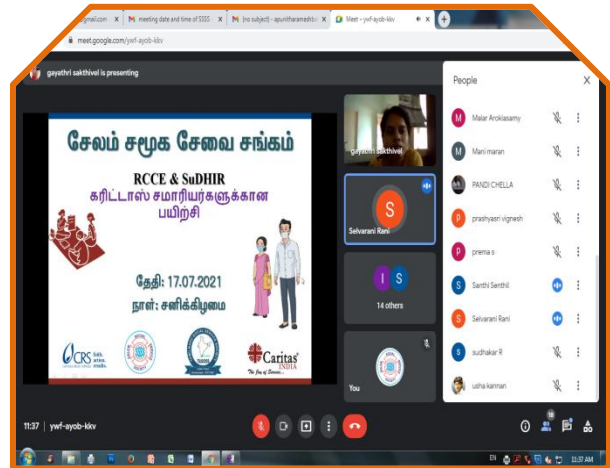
gmail.com × | M meeting date and time of SSSS × | M (no subject) - apunitharamesh × | Meet - ywf-ayob-kkv ×

meet.google.com/ywf-ayob-kkv

gayathri sakthivel is presenting

சேலம் சமூக சேவை சங்கம்

RCCE & SuDHIR

கரிட்டாஸ் சமாரியர்களுக்கான பயிற்சி

தேதி: 17.07.2021

நாள்: சனிக்கிழமை

CRS

Caritas INDIA

gayathri sakthivel

Selvarani Rani

14 others

You

People

Malar Arokiasamy

Mani maran

PANDI CHELLA

prashyasri vignesh

prema s

Santhi Senthil

Selvarani Rani

sudhakar R

usha kannan

11:37 | ywf-ayob-kkv

16

11:37 AM